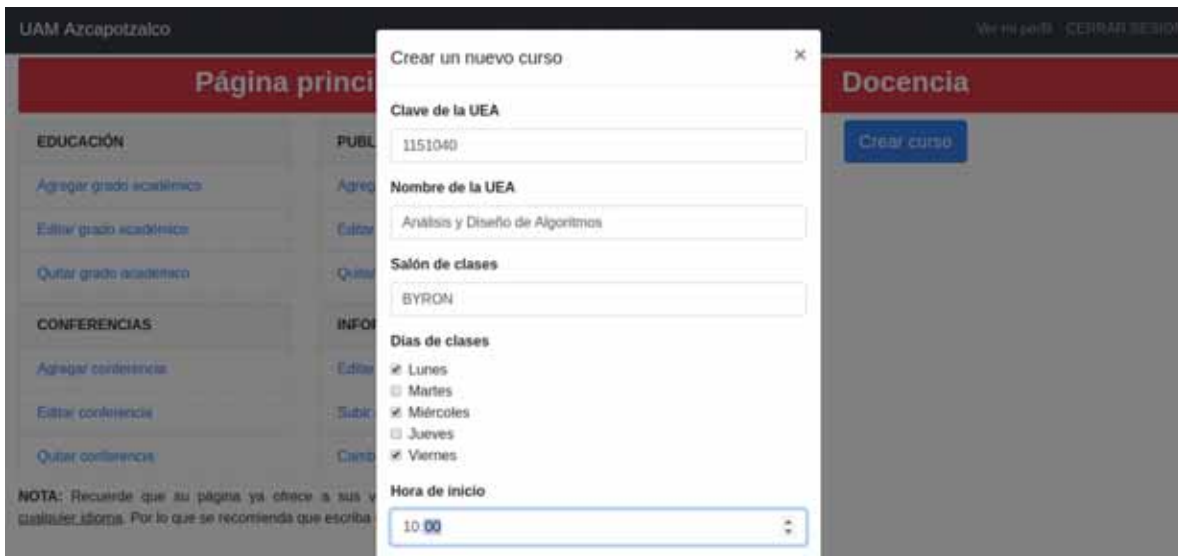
UAM Azcapotzalco

Ver mi perfil CERRAR SESIÓ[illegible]

Página princi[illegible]

Docencia

EDUCACIÓN

Agregar grado académico

Editar grado académico

Quitar grado académico

CONFERENCIAS

Agregar conferencia

Editar conferencia

Quitar conferencia

PUBL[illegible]

Agreg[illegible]

Editar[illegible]

Quita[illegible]

INFO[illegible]

Edita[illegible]

Subi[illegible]

Camb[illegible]

Crear curso

NOTA: Recuerde que su página ya ofrece a sus v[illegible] cualquier idioma. Por lo que se recomienda que escriba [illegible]

Crear un nuevo curso

×

Clave de la UEA

1151040

Nombre de la UEA

Análisis y Diseño de Algoritmos

Salón de clases

BYRON

Días de clases

Lunes

Martes

Miércoles

Jueves

Viernes

Hora de inicio

10:00